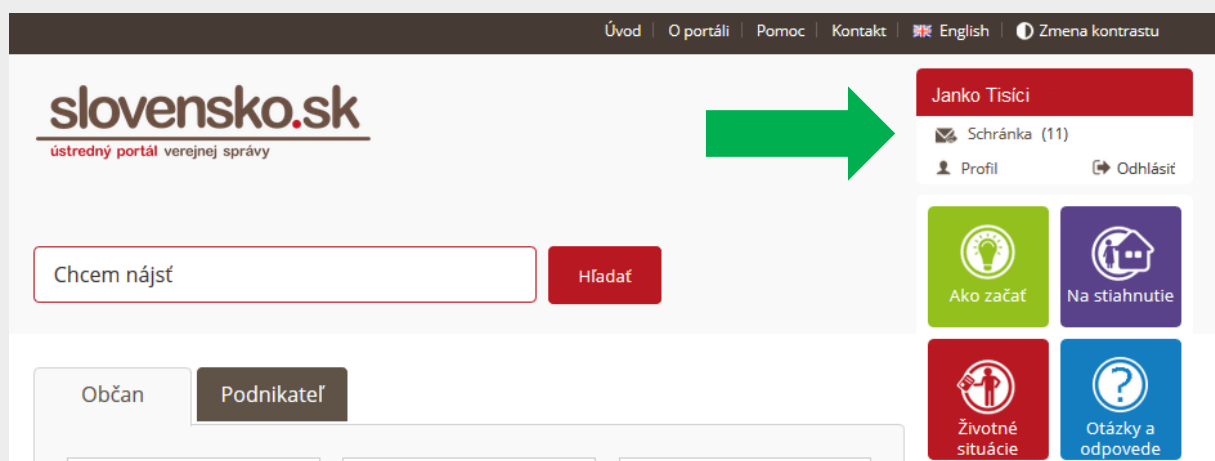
Úvod | O portáli | Pomoc | Kontakt | English | Zmena kontrastu

slovensko.sk
ústredný portál verejnej správy

Janko Tisíci
Schránka (11)
Profil
Odhlásiť

Chcem nájsť
Hľadať

Ako začať
Na stiahnutie
Životné situácie
Otázky a odpovede

Občan
Podnikateľ